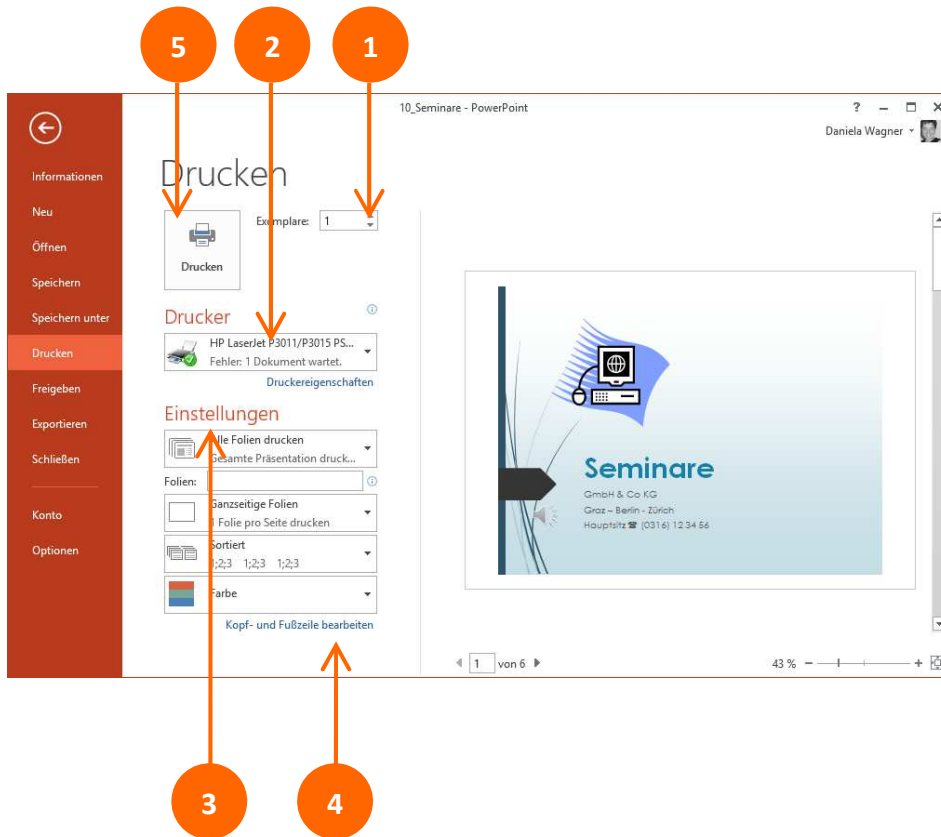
5 2 1

10_Seminare - PowerPoint

? – ☐ ×

Daniela Wagner

Informationen

Neu

Öffnen

Speichern

Speichern unter

Drucken

Freigeben

Exportieren

Schließen

Konto

Optionen

Drucken

Exemplare: 1

Drucken

Drucker

HP LaserJet P3011/P3015 PS...

Fehler: 1 Dokument wartet.

Druckereigenschaften

Einstellungen

Alle Folien drucken

Gesamte Präsentation druck...

Folien:

Ganzseitige Folien

1 Folie pro Seite drucken

Sortiert

1;2;3 1;2;3 1;2;3

Farbe

Kopf- und Fußzeile bearbeiten

Seminare

GmbH & Co KG

Graz – Berlin - Zürich

Hauptsitz ☎ (0316) 12 34 56

1 von 6

43 %

3 4